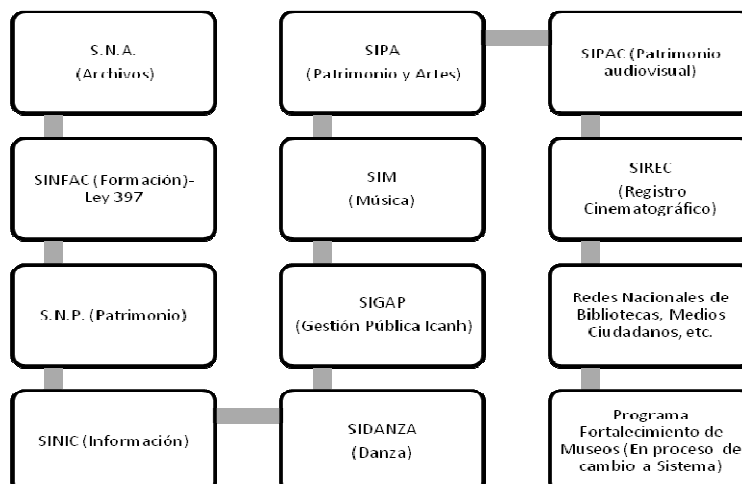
S.N.A.
(Archivos)

SINFAC (Formación)- Ley 397

S.N.P. (Patrimonio)

SINIC (Información)

SIPA
(Patrimonio y Artes)

SIM
(Música)

SIGAP
(Gestión Pública Icanh)

SIDANZA
(Danza)

SIPAC (Patrimonio audiovisual)

SIREC
(Registro Cinematográfico)

Redes Nacionales de Bibliotecas, Medios Ciudadanos, etc.

Programa Fortalecimiento de Museos (En proceso de cambio a Sistema)